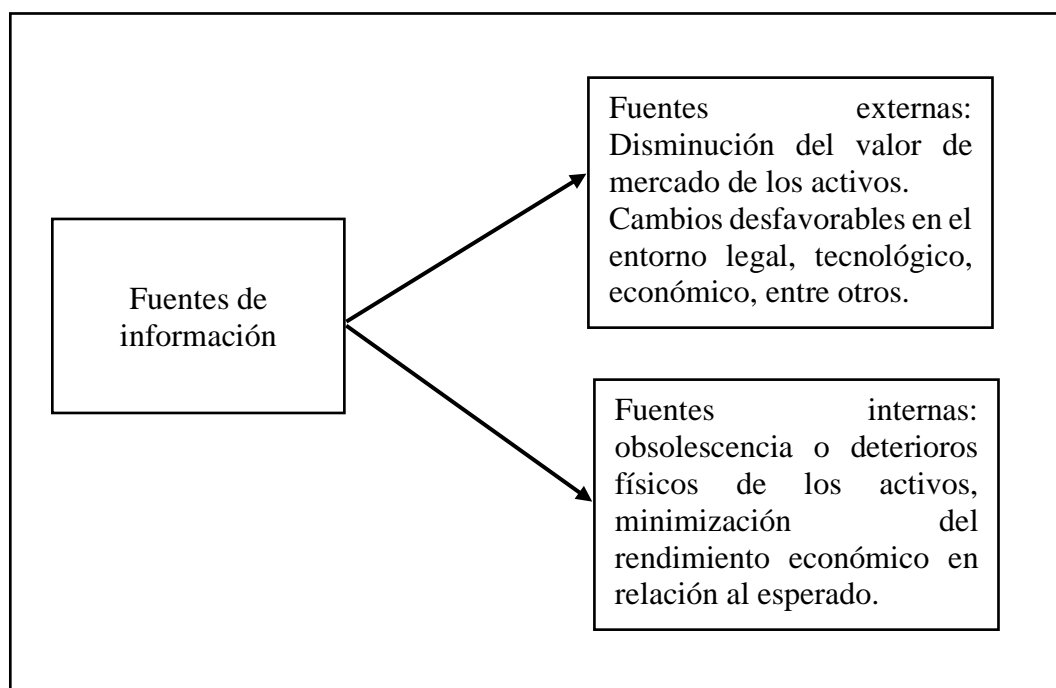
Fuentes de información

Fuentes externas: Disminución del valor de mercado de los activos.
Cambios desfavorables en el entorno legal, tecnológico, económico, entre otros.

Fuentes internas: obsolescencia o deterioros físicos de los activos, minimización del rendimiento económico en relación al esperado.